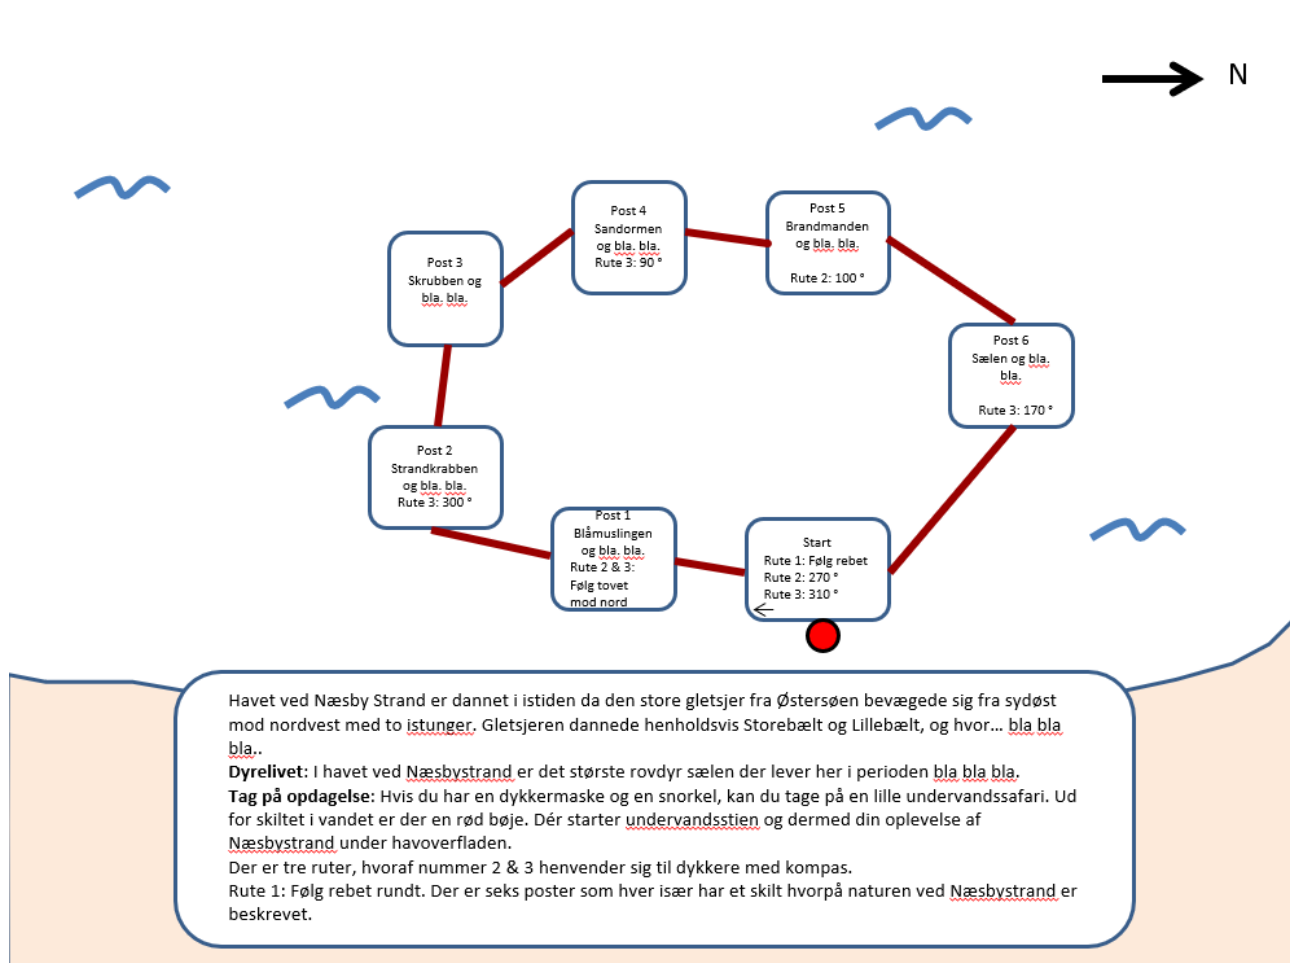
N

Post 4
Sandormen
og bla. bla.
Rute 3: 90 °

Post 5
Brandmanden
og bla. bla.

Rute 2: 100 °

Post 3
Skrubben og
bla. bla.

Post 6
Sælen og bla.
bla.

Rute 3: 170 °

Post 2
Strandkrabben
og bla. bla.
Rute 3: 300 °

Post 1
Blåmuslingen
og bla. bla.
Rute 2 & 3:
Følg tovet
mod nord

Start
Rute 1: Følg rebet
Rute 2: 270 °
Rute 3: 310 °

Havet ved Næsby Strand er dannet i istiden da den store gletsjer fra Østersøen bevægede sig fra sydøst mod nordvest med to istunger. Gletsjeren dannede henholdsvis Storebælt og Lillebælt, og hvor… bla bla bla..
**Dyrelivet**: I havet ved Næsbystrand er det største rovdyr sælen der lever her i perioden bla bla bla.
**Tag på opdagelse**: Hvis du har en dykkermaske og en snorkel, kan du tage på en lille undervandssafari. Ud for skiltet i vandet er der en rød bøje. Dér starter undervandsstien og dermed din oplevelse af Næsbystrand under havoverfladen.
Der er tre ruter, hvoraf nummer 2 & 3 henvender sig til dykkere med kompas.
Rute 1: Følg rebet rundt. Der er seks poster som hver især har et skilt hvorpå naturen ved Næsbystrand er beskrevet.